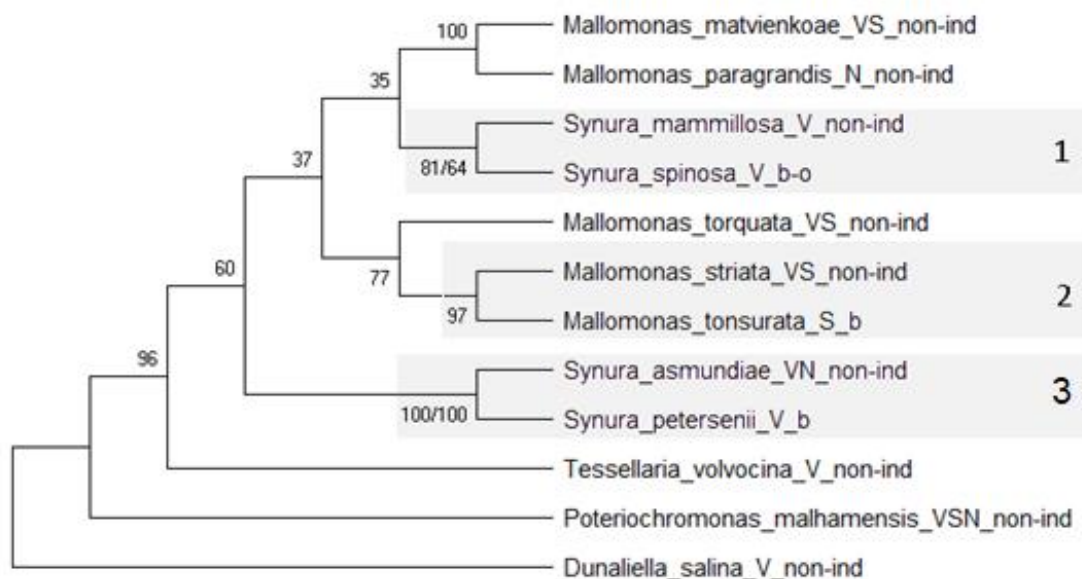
100 Mallomonas_matvienkoae_VS_non-ind

35 Mallomonas_paragrandis_N_non-ind

Synura_mammillosa_V_non-ind

37 81/64 Synura_spinosa_V_b-o 1

Mallomonas_torquata_VS_non-ind

60 77 Mallomonas_striata_VS_non-ind

97 Mallomonas_tonsurata_S_b 2

96 Synura_asmundiae_VN_non-ind

100/100 Synura_petersenii_V_b 3

Tessellaria_volvocina_V_non-ind

Poteriochromonas_malhamensis_VSN_non-ind

Dunaliella_salina_V_non-ind